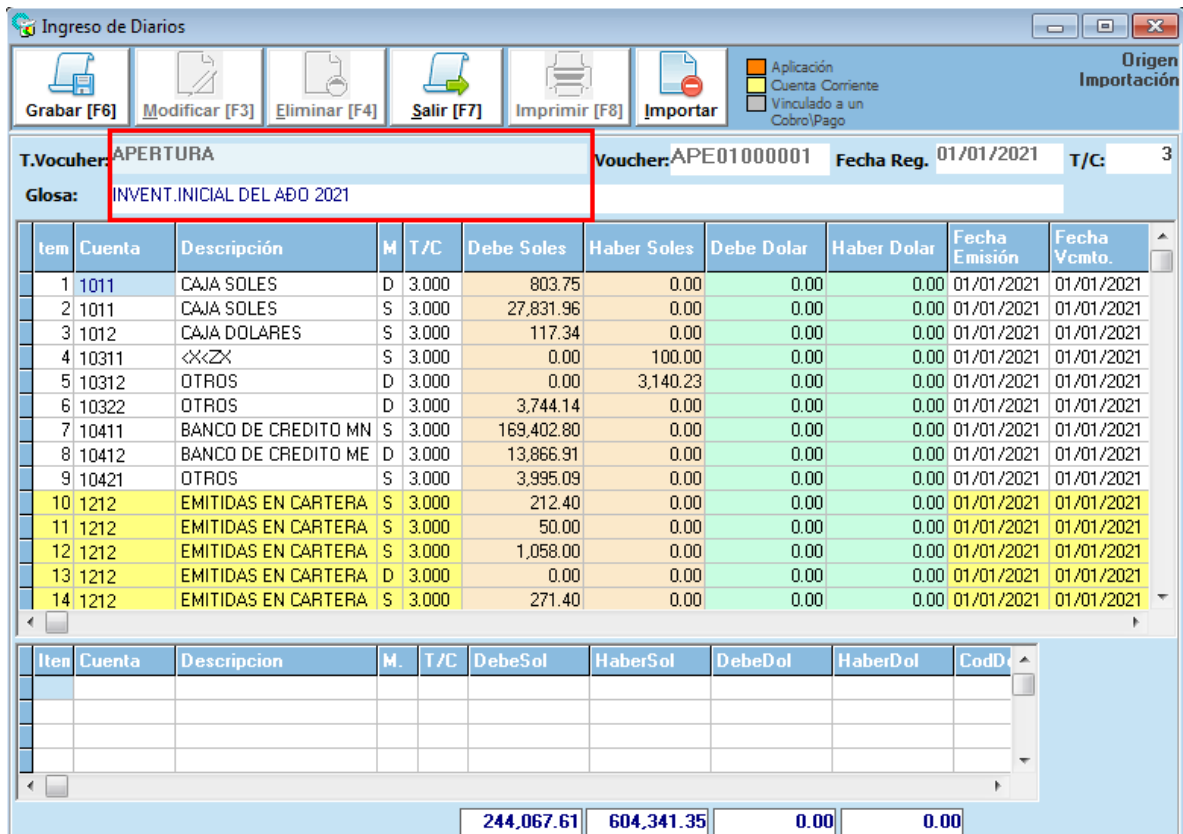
Ingreso de Diarios

Grabar [F6] Modificar [F3] Eliminar [F4] Salir [F7] Imprimir [F8] Importar

Aplicación
Cuenta Corriente
Vinculado a un Cobro\Pago

Origen
Importación

T.Vocuher: APERTURA
Voucher: APE01000001
Fecha Reg. 01/01/2021
T/C: 3
Glosa: INVENT.INICIAL DEL AÐO 2021

| tem | Cuenta | Descripción | M | T/C | Debe Soles | Haber Soles | Debe Dolar | Haber Dolar | Fecha Emisión | Fecha Vcmto. |
|---|---|---|---|---|---|---|---|---|---|---|
| 1 | 1011 | CAJA SOLES | D | 3.000 | 803.75 | 0.00 | 0.00 | 0.00 | 01/01/2021 | 01/01/2021 |
| 2 | 1011 | CAJA SOLES | S | 3.000 | 27,831.96 | 0.00 | 0.00 | 0.00 | 01/01/2021 | 01/01/2021 |
| 3 | 1012 | CAJA DOLARES | S | 3.000 | 117.34 | 0.00 | 0.00 | 0.00 | 01/01/2021 | 01/01/2021 |
| 4 | 10311 | <X<ZX | S | 3.000 | 0.00 | 100.00 | 0.00 | 0.00 | 01/01/2021 | 01/01/2021 |
| 5 | 10312 | OTROS | D | 3.000 | 0.00 | 3,140.23 | 0.00 | 0.00 | 01/01/2021 | 01/01/2021 |
| 6 | 10322 | OTROS | D | 3.000 | 3,744.14 | 0.00 | 0.00 | 0.00 | 01/01/2021 | 01/01/2021 |
| 7 | 10411 | BANCO DE CREDITO MN | S | 3.000 | 169,402.80 | 0.00 | 0.00 | 0.00 | 01/01/2021 | 01/01/2021 |
| 8 | 10412 | BANCO DE CREDITO ME | D | 3.000 | 13,866.91 | 0.00 | 0.00 | 0.00 | 01/01/2021 | 01/01/2021 |
| 9 | 10421 | OTROS | S | 3.000 | 3,995.09 | 0.00 | 0.00 | 0.00 | 01/01/2021 | 01/01/2021 |
| 10 | 1212 | EMITIDAS EN CARTERA | S | 3.000 | 212.40 | 0.00 | 0.00 | 0.00 | 01/01/2021 | 01/01/2021 |
| 11 | 1212 | EMITIDAS EN CARTERA | S | 3.000 | 50.00 | 0.00 | 0.00 | 0.00 | 01/01/2021 | 01/01/2021 |
| 12 | 1212 | EMITIDAS EN CARTERA | S | 3.000 | 1,058.00 | 0.00 | 0.00 | 0.00 | 01/01/2021 | 01/01/2021 |
| 13 | 1212 | EMITIDAS EN CARTERA | D | 3.000 | 0.00 | 0.00 | 0.00 | 0.00 | 01/01/2021 | 01/01/2021 |
| 14 | 1212 | EMITIDAS EN CARTERA | S | 3.000 | 271.40 | 0.00 | 0.00 | 0.00 | 01/01/2021 | 01/01/2021 |

| Item | Cuenta | Descripcion | M. | T/C | DebeSol | HaberSol | DebeDol | HaberDol | CodD |
|---|---|---|---|---|---|---|---|---|---|

244,067.61 604,341.35 0.00 0.00